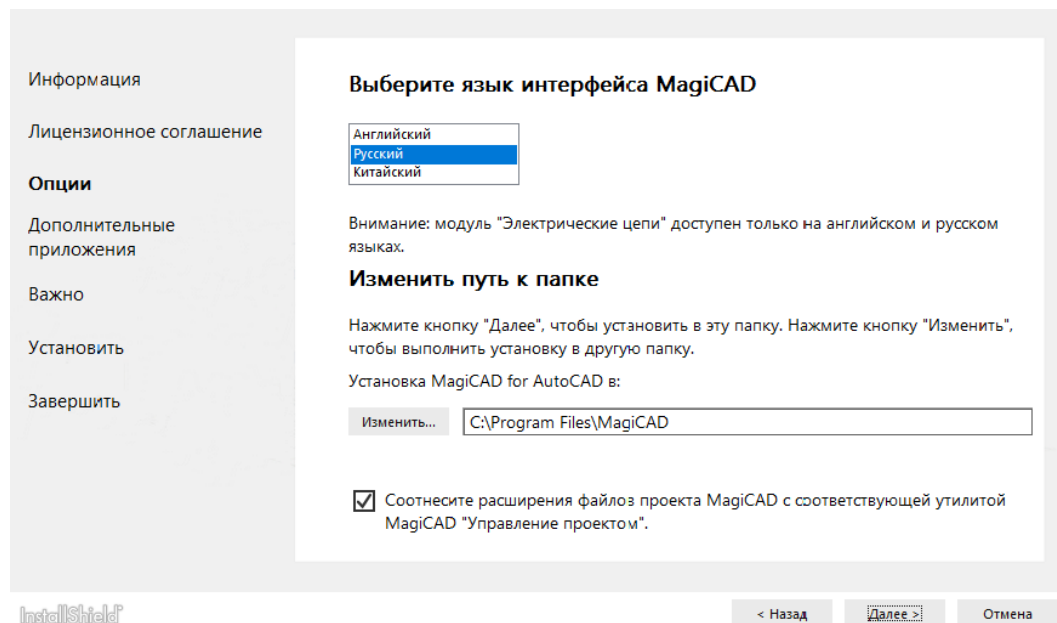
Информация

Лицензионное соглашение

Опции

Дополнительные приложения

Важно

Установить

Завершить

Выберите язык интерфейса MagiCAD

Английский
Русский
Китайский

Внимание: модуль "Электрические цепи" доступен только на английском и русском языках.

Изменить путь к папке

Нажмите кнопку "Далее", чтобы установить в эту папку. Нажмите кнопку "Изменить", чтобы выполнить установку в другую папку.

Установка MagiCAD for AutoCAD в:

Изменить...

C:\Program Files\MagiCAD

Соотнесите расширения файлов проекта MagiCAD с соответствующей утилитой MagiCAD "Управление проектом".

InstallShield

< Назад

Далее >

Отмена